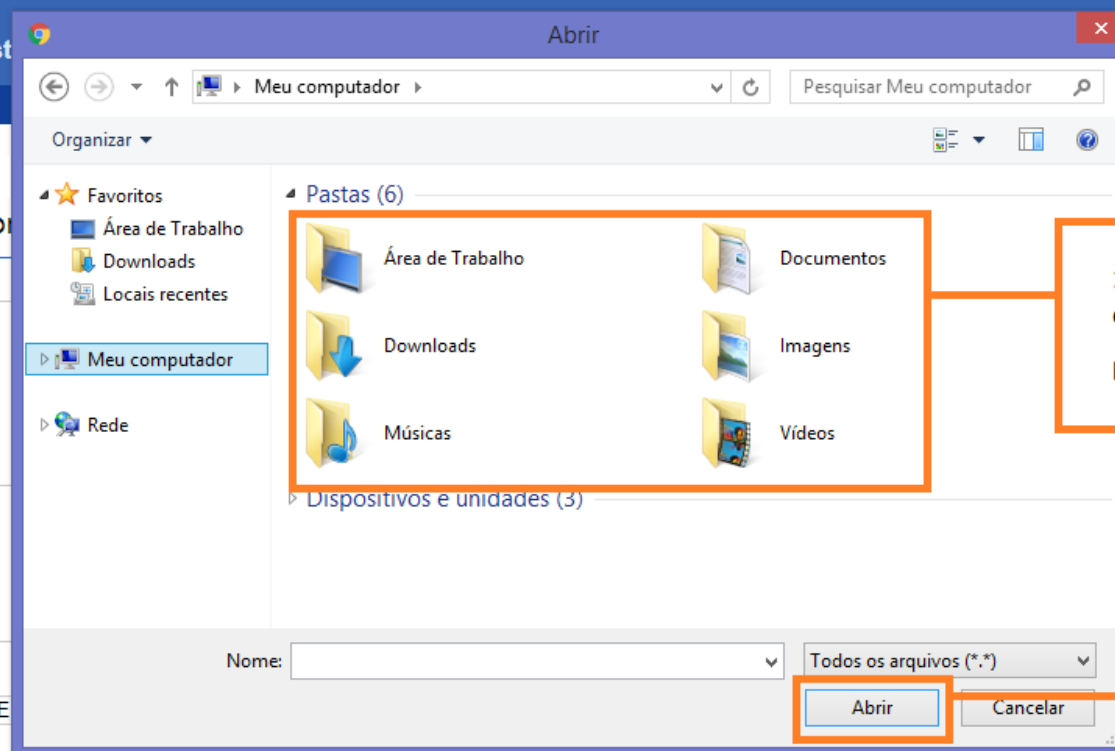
Abrir

Meu computador

Pesquisar Meu computador

Organizar

Favoritos
Área de Trabalho
Downloads
Locais recentes

Meu computador

Rede

Pastas (6)

Área de Trabalho
Documentos
Downloads
Imagens
Músicas
Vídeos

Dispositivos e unidades (3)

Nome:
Todos os arquivos (*.*)

Abrir
Cancelar